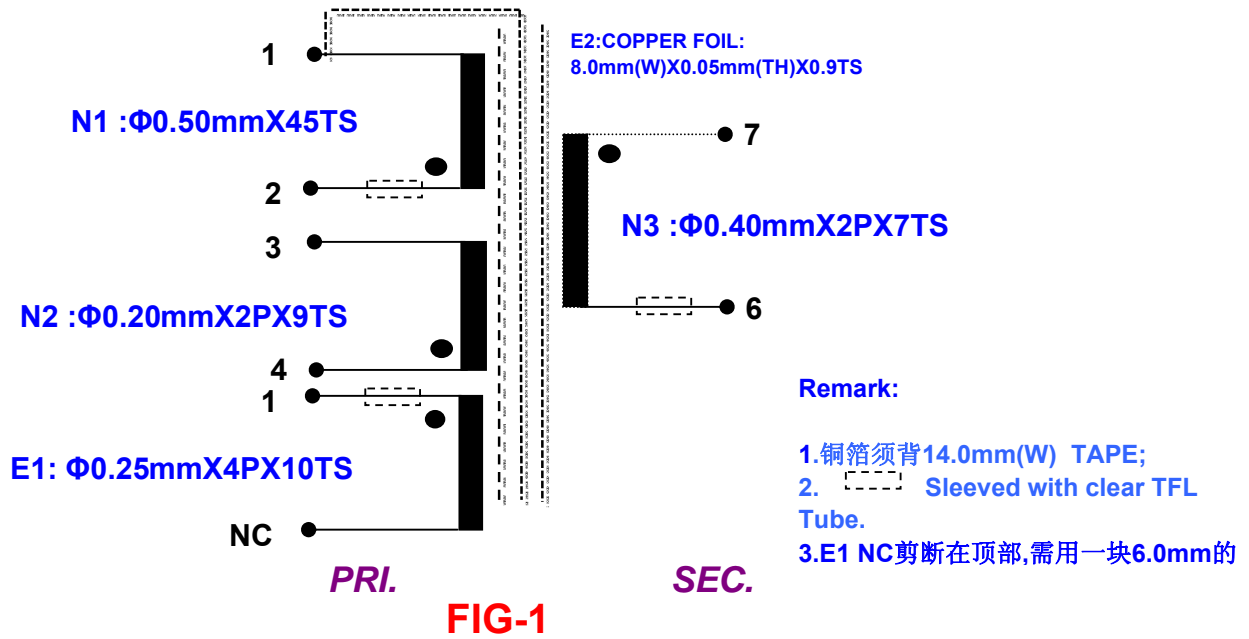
1

E2:COPPER FOIL:
8.0mm(W)X0.05mm(TH)X0.9TS

N1 :Φ0.50mmX45TS

7

2

N3 :Φ0.40mmX2PX7TS

3

N2 :Φ0.20mmX2PX9TS

6

4

1

Remark:

E1: Φ0.25mmX4PX10TS

1.铜箔须背14.0mm(W) TAPE;
2. Sleeved with clear TFL Tube.
3.E1 NC剪断在顶部,需用一块6.0mm的

NC

PRI.

SEC.

FIG-1